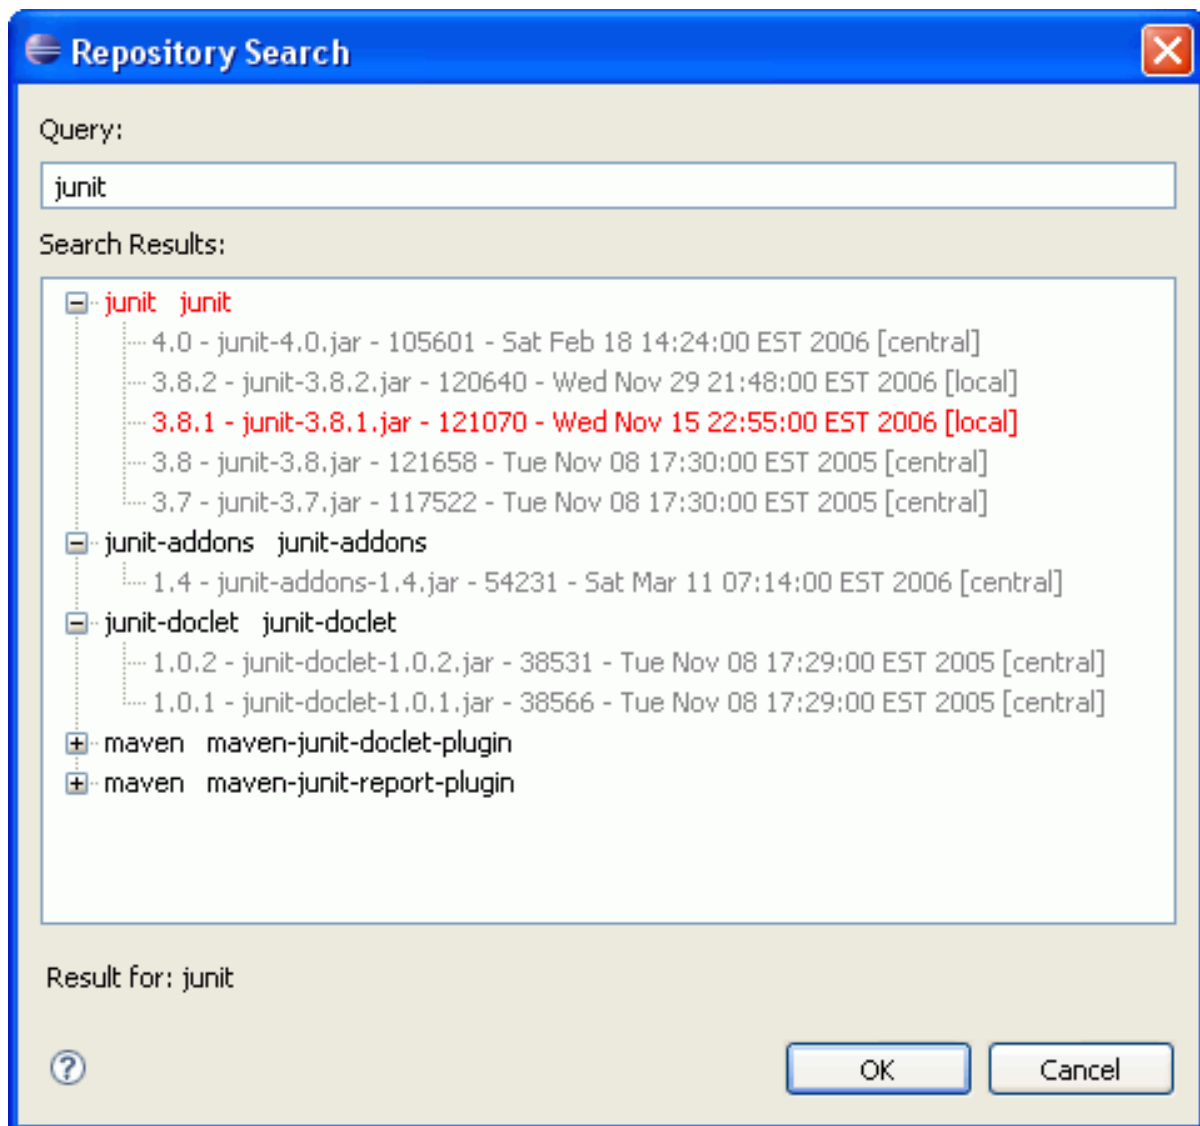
Repository Search

Query:

junit

Search Results:

junit junit
4.0 - junit-4.0.jar - 105601 - Sat Feb 18 14:24:00 EST 2006 [central]
3.8.2 - junit-3.8.2.jar - 120640 - Wed Nov 29 21:48:00 EST 2006 [local]
3.8.1 - junit-3.8.1.jar - 121070 - Wed Nov 15 22:55:00 EST 2006 [local]
3.8 - junit-3.8.jar - 121658 - Tue Nov 08 17:30:00 EST 2005 [central]
3.7 - junit-3.7.jar - 117522 - Tue Nov 08 17:30:00 EST 2005 [central]
junit-addons junit-addons
1.4 - junit-addons-1.4.jar - 54231 - Sat Mar 11 07:14:00 EST 2006 [central]
junit-doclet junit-doclet
1.0.2 - junit-doclet-1.0.2.jar - 38531 - Tue Nov 08 17:29:00 EST 2005 [central]
1.0.1 - junit-doclet-1.0.1.jar - 38566 - Tue Nov 08 17:29:00 EST 2005 [central]
maven maven-junit-doclet-plugin
maven maven-junit-report-plugin

Result for: junit

OK
Cancel